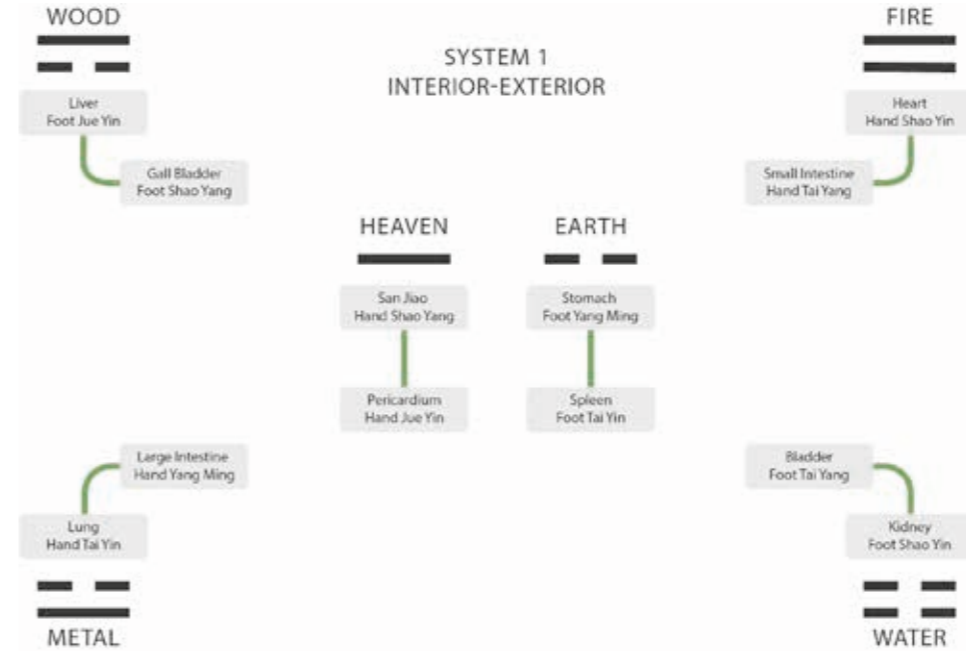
WOOD

FIRE

SYSTEM 1
INTERIOR-EXTERIOR

Liver
Foot Jue Yin

Gall Bladder
Foot Shao Yang

Heart
Hand Shao Yin

Small Intestine
Hand Tai Yang

HEAVEN

EARTH

San Jiao
Hand Shao Yang

Pericardium
Hand Jue Yin

Stomach
Foot Yang Ming

Spleen
Foot Tai Yin

Large Intestine
Hand Yang Ming

Lung
Hand Tai Yin

Bladder
Foot Tai Yang

Kidney
Foot Shao Yin

METAL

WATER